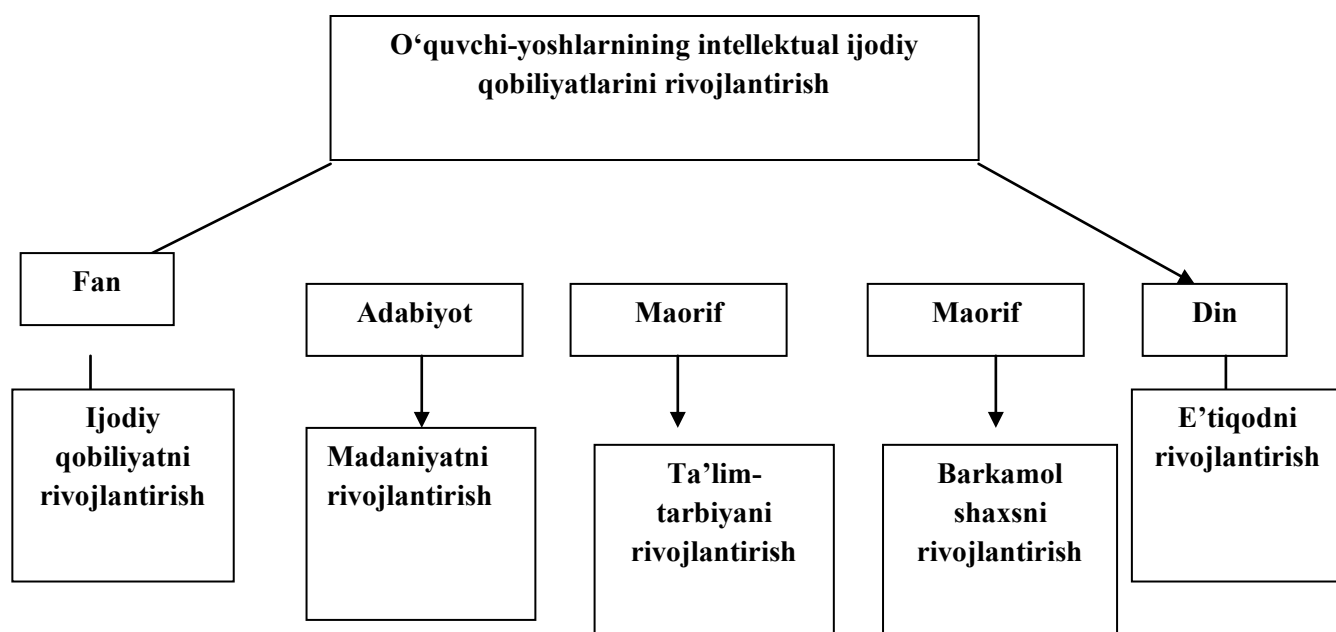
O‘quvchi-yoshlarning intellektual ijodiy qobiliyatlarini rivojlantirish

Fan

Ijodiy qobiliyatni rivojlantirish

Adabiyot

Madaniyatni rivojlantirish

Maorif

Ta’lim-tarbiyani rivojlantirish

Maorif

Barkamol shaxsni rivojlantirish

Din

E’tiqodni rivojlantirish